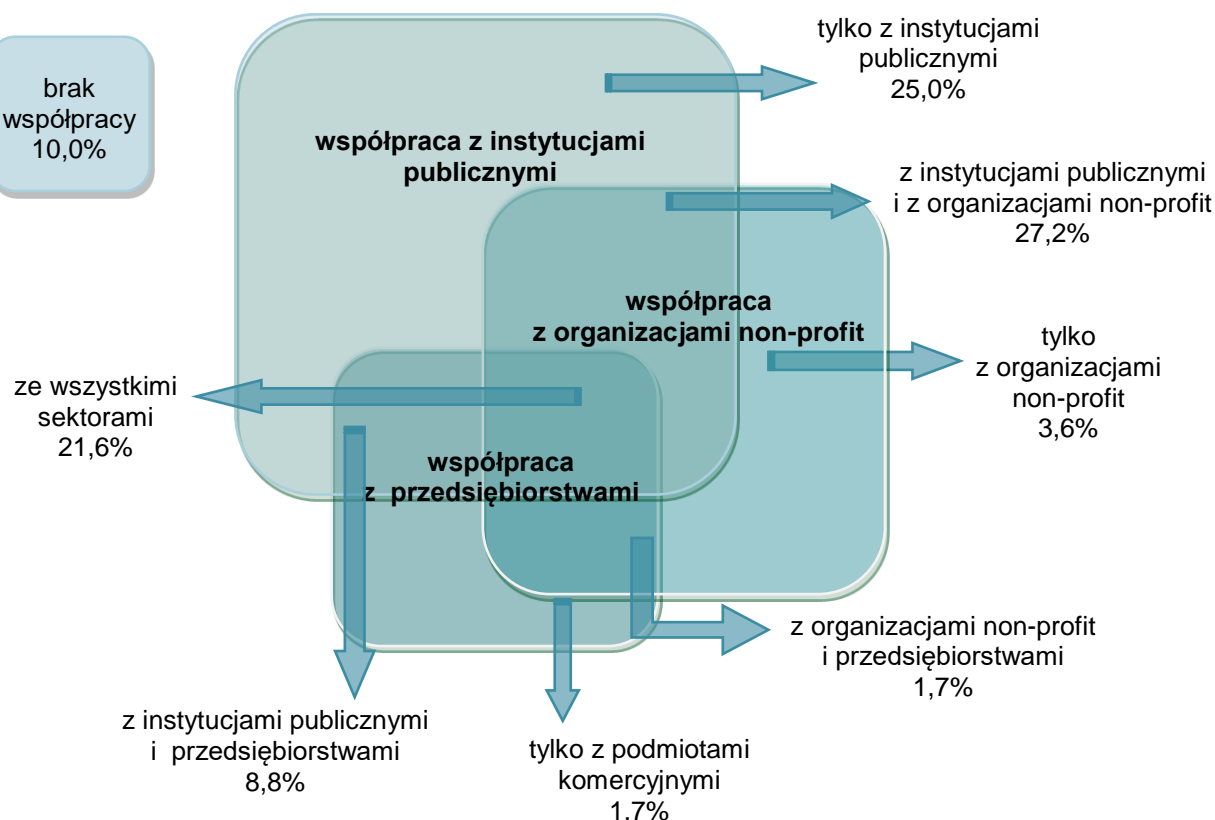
brak współpracy 10,0%

współpraca z instytucjami publicznymi

tylko z instytucjami publicznymi 25,0%

z instytucjami publicznymi i z organizacjami non-profit 27,2%

współpraca z organizacjami non-profit

tylko z organizacjami non-profit 3,6%

ze wszystkimi sektorami 21,6%

współpraca z przedsiębiorstwami

z organizacjami non-profit i przedsiębiorstwami 1,7%

z instytucjami publicznymi i przedsiębiorstwami 8,8%

tylko z podmiotami komercyjnymi 1,7%